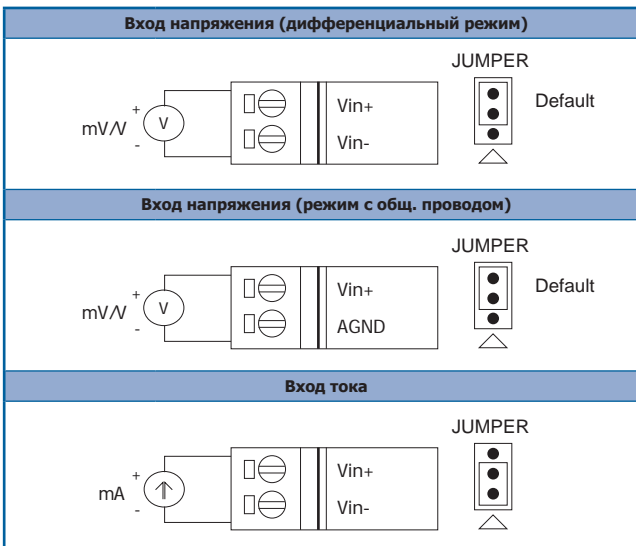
Вход напряжения (дифференциальный режим)

JUMPER

Default

mV/V

+

V

-

Vin+

Vin-

Вход напряжения (режим с общ. проводом)

JUMPER

Default

mV/V

+

V

-

Vin+

AGND

Вход тока

JUMPER

mA

+

-

Vin+

Vin-